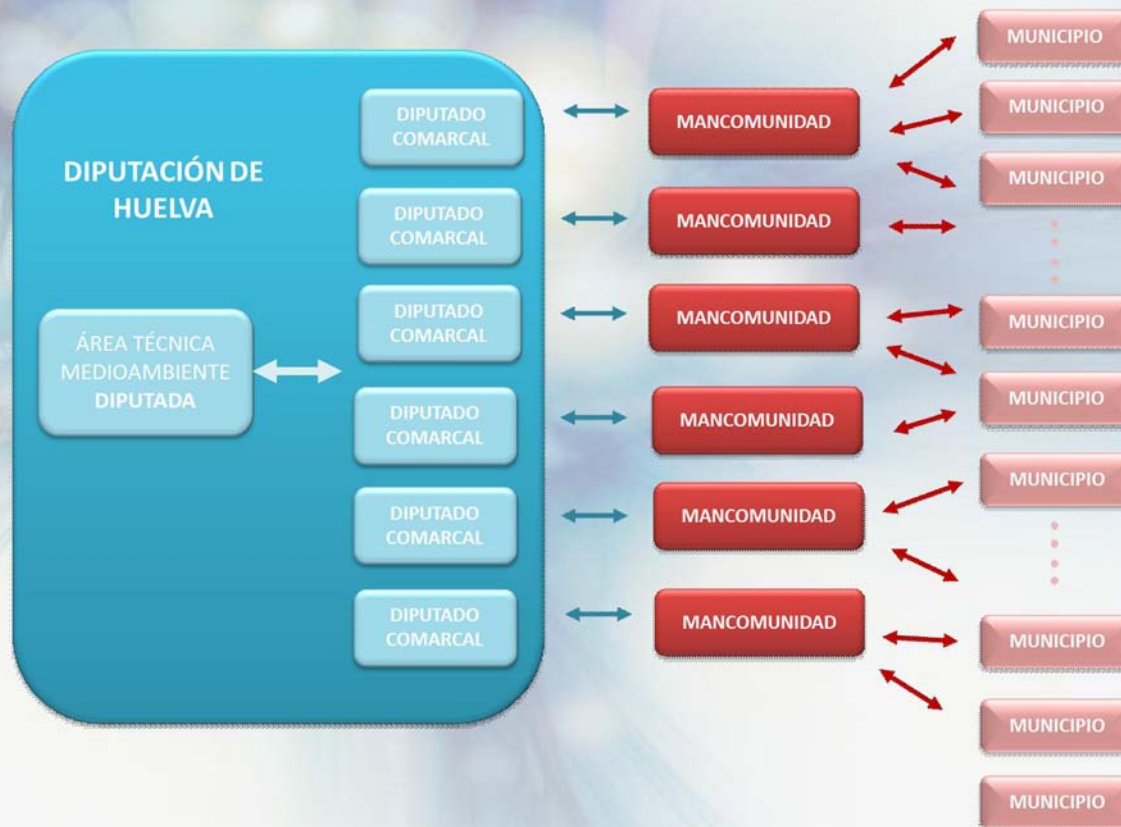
DIPUTACIÓN DE HUELVA

ÁREA TÉCNICA MEDIOAMBIENTE DIPUTADA

DIPUTADO COMARCAL

DIPUTADO COMARCAL

DIPUTADO COMARCAL

DIPUTADO COMARCAL

DIPUTADO COMARCAL

DIPUTADO COMARCAL

MANCOMUNIDAD

MANCOMUNIDAD

MANCOMUNIDAD

MANCOMUNIDAD

MANCOMUNIDAD

MANCOMUNIDAD

MUNICIPIO

MUNICIPIO

MUNICIPIO

MUNICIPIO

MUNICIPIO

MUNICIPIO

MUNICIPIO

MUNICIPIO

MUNICIPIO